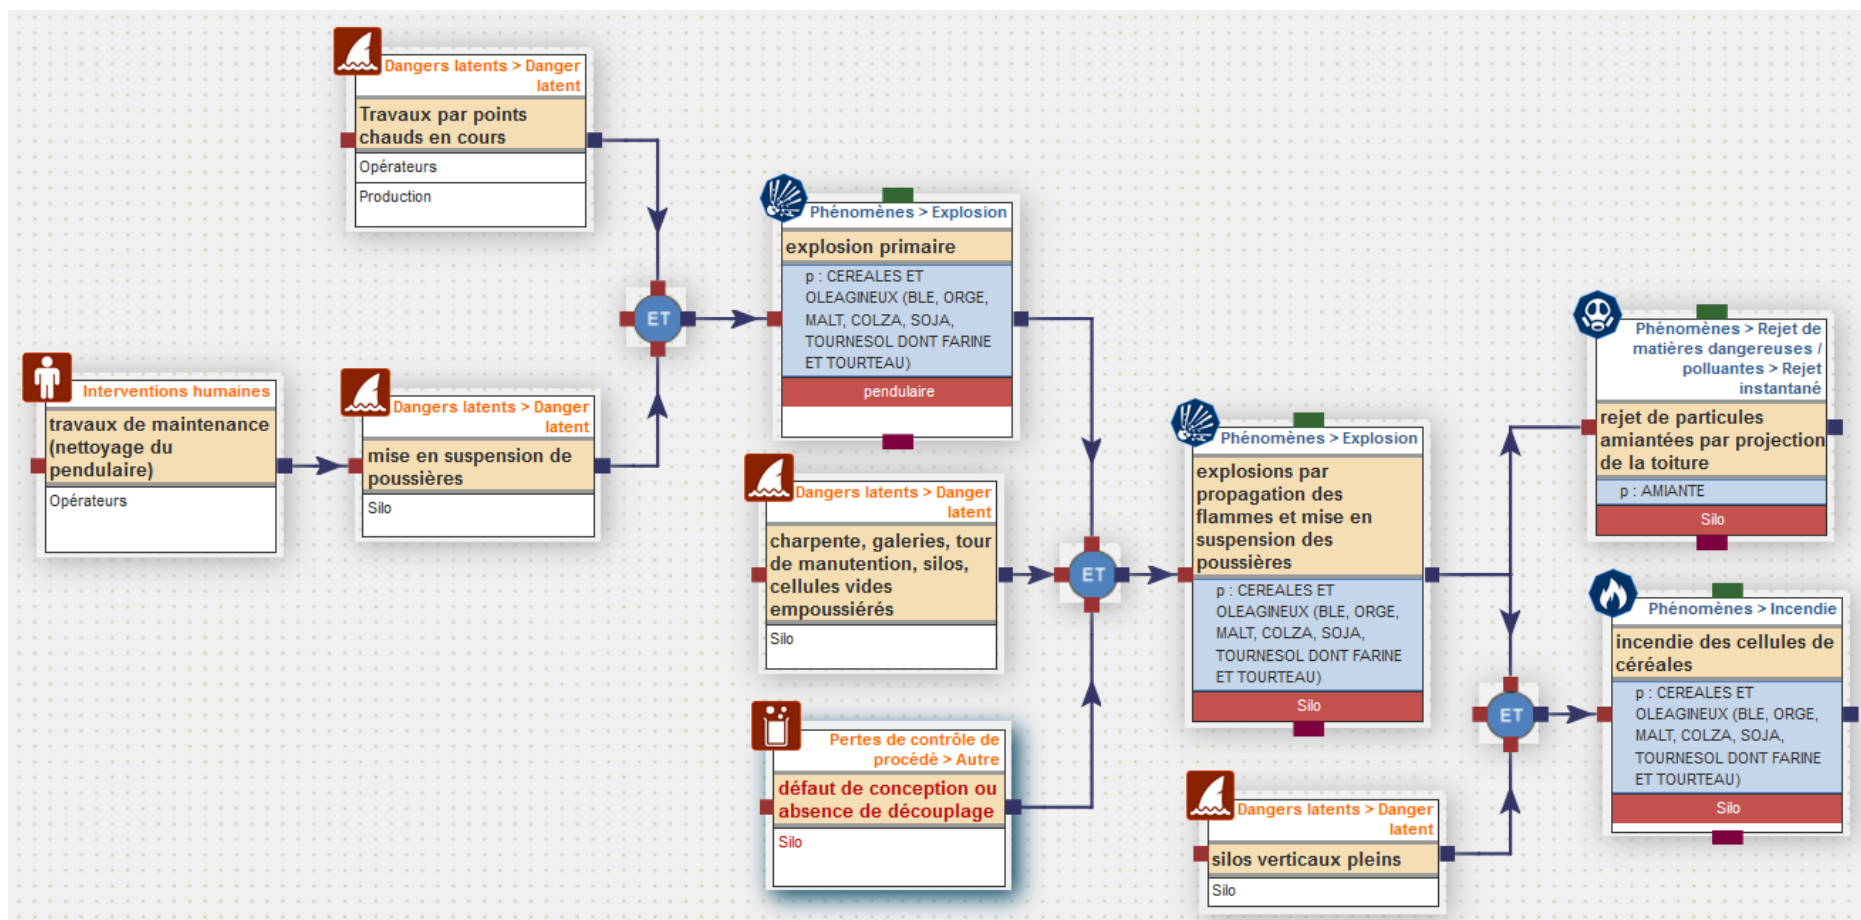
Dangers latents > Danger latent
Travaux par points chauds en cours
Opérateurs
Production

Interventions humaines
travaux de maintenance (nettoyage du pendulaire)
Opérateurs

Dangers latents > Danger latent
mise en suspension de poussières
Silo

ET

Phénomènes > Explosion
explosion primaire
p : CEREALES ET OLEAGINEUX (BLE, ORGE, MALT, COLZA, SOJA, TOURNESOL DONT FARINE ET TOURTEAU)
pendulaire

Dangers latents > Danger latent
charpente, galeries, tour de manutention, silos, cellules vides empoussiérés
Silo

Pertes de contrôle de procédé > Autre
défaut de conception ou absence de découplage
Silo

ET

Phénomènes > Explosion
explosions par propagation des flammes et mise en suspension des poussières
p : CEREALES ET OLEAGINEUX (BLE, ORGE, MALT, COLZA, SOJA, TOURNESOL DONT FARINE ET TOURTEAU)
Silo

Dangers latents > Danger latent
silos verticaux pleins
Silo

ET

Phénomènes > Rejet de matières dangereuses / polluantes > Rejet instantané
rejet de particules amiantées par projection de la toiture
p : AMIANTE
Silo

Phénomènes > Incendie
incendie des cellules de céréales
p : CEREALES ET OLEAGINEUX (BLE, ORGE, MALT, COLZA, SOJA, TOURNESOL DONT FARINE ET TOURTEAU)
Silo